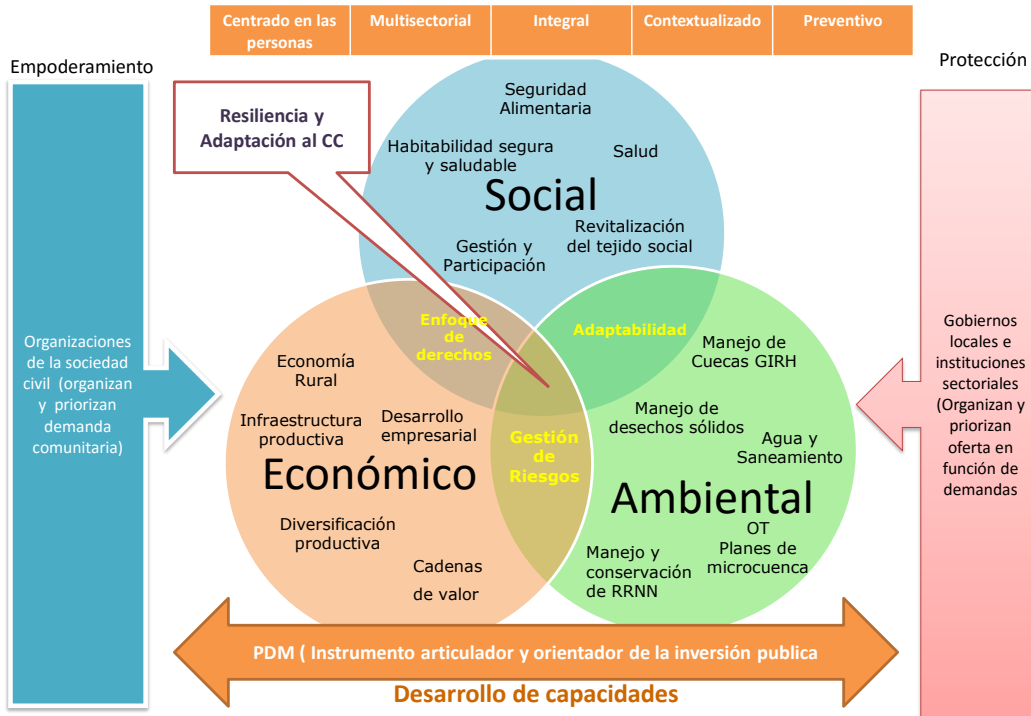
| Centrado en las personas | Multisectorial | Integral | Contextualizado | Preventivo |
|---|---|---|---|---|

Empoderamiento

Protección

Resiliencia y Adaptación al CC

Seguridad Alimentaria

Habitabilidad segura y saludable

Salud

Social

Revitalización del tejido social

Gestión y Participación

Enfoque de derechos

Adaptabilidad

Manejo de Cuecas GIRH

Organizaciones de la sociedad civil (organizan y priorizan demanda comunitaria)

Economía Rural

Infraestructura productiva

Desarrollo empresarial

Gestión de Riesgos

Manejo de desechos sólidos

Agua y Saneamiento

Gobiernos locales e instituciones sectoriales (Organizan y priorizan oferta en función de demandas

Económico

Ambiental

Diversificación productiva

OT

Planes de microcuenca

Cadenas de valor

Manejo y conservación de RRNN

PDM ( Instrumento articulador y orientador de la inversión publica

Desarrollo de capacidades